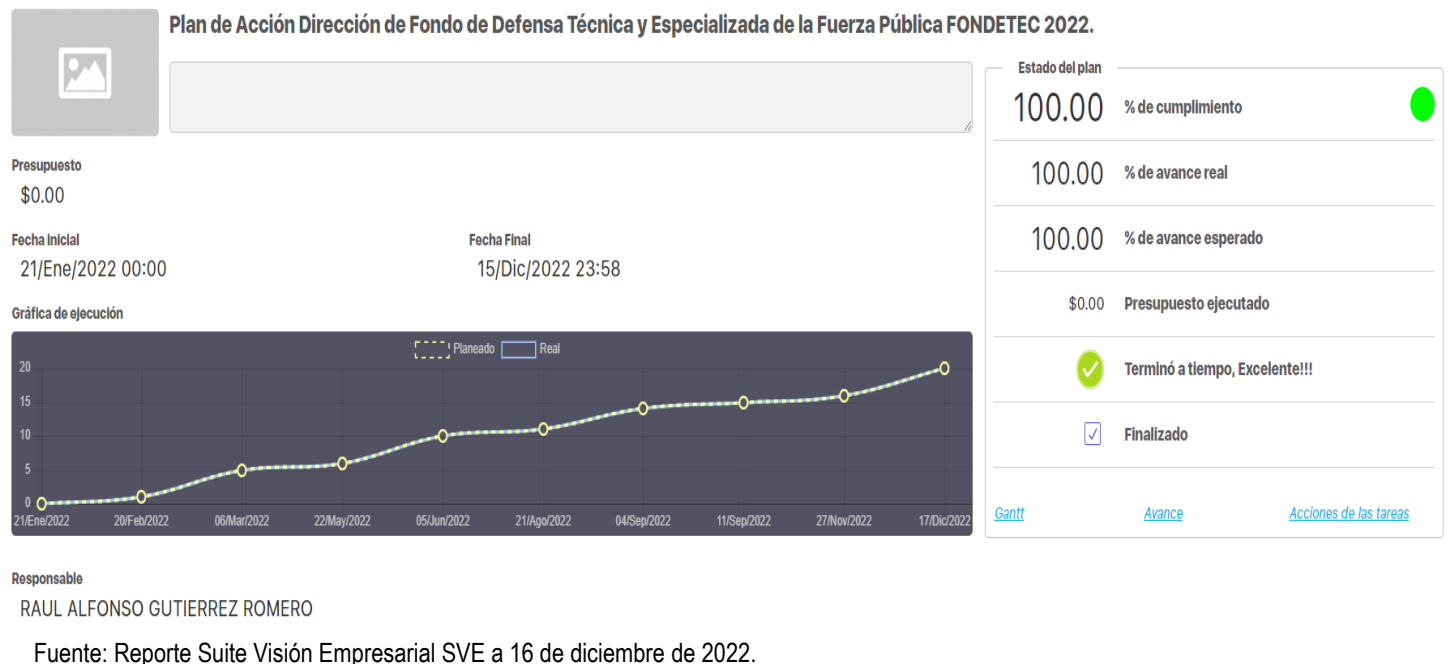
Plan de Acción Dirección de Fondo de Defensa Técnica y Especializada de la Fuerza Pública FONDETEC 2022.

Presupuesto
$0.00

Fecha Inicial
21/Ene/2022 00:00

Fecha Final
15/Dic/2022 23:58

Gráfica de ejecución

Planeado Real

20
15
10
5
0

21/Ene/2022 20/Feb/2022 06/Mar/2022 22/May/2022 05/Jun/2022 21/Ago/2022 04/Sep/2022 11/Sep/2022 27/Nov/2022 17/Dic/2022

Estado del plan

| | |
|---|---|
| 100.00 | % de cumplimiento |
| 100.00 | % de avance real |
| 100.00 | % de avance esperado |
| $0.00 | Presupuesto ejecutado |
| | Terminó a tiempo, Excelente!!! |
| | Finalizado |

Gantt Avance Acciones de las tareas

Responsable
RAUL ALFONSO GUTIERREZ ROMERO

Fuente: Reporte Suite Visión Empresarial SVE a 16 de diciembre de 2022.